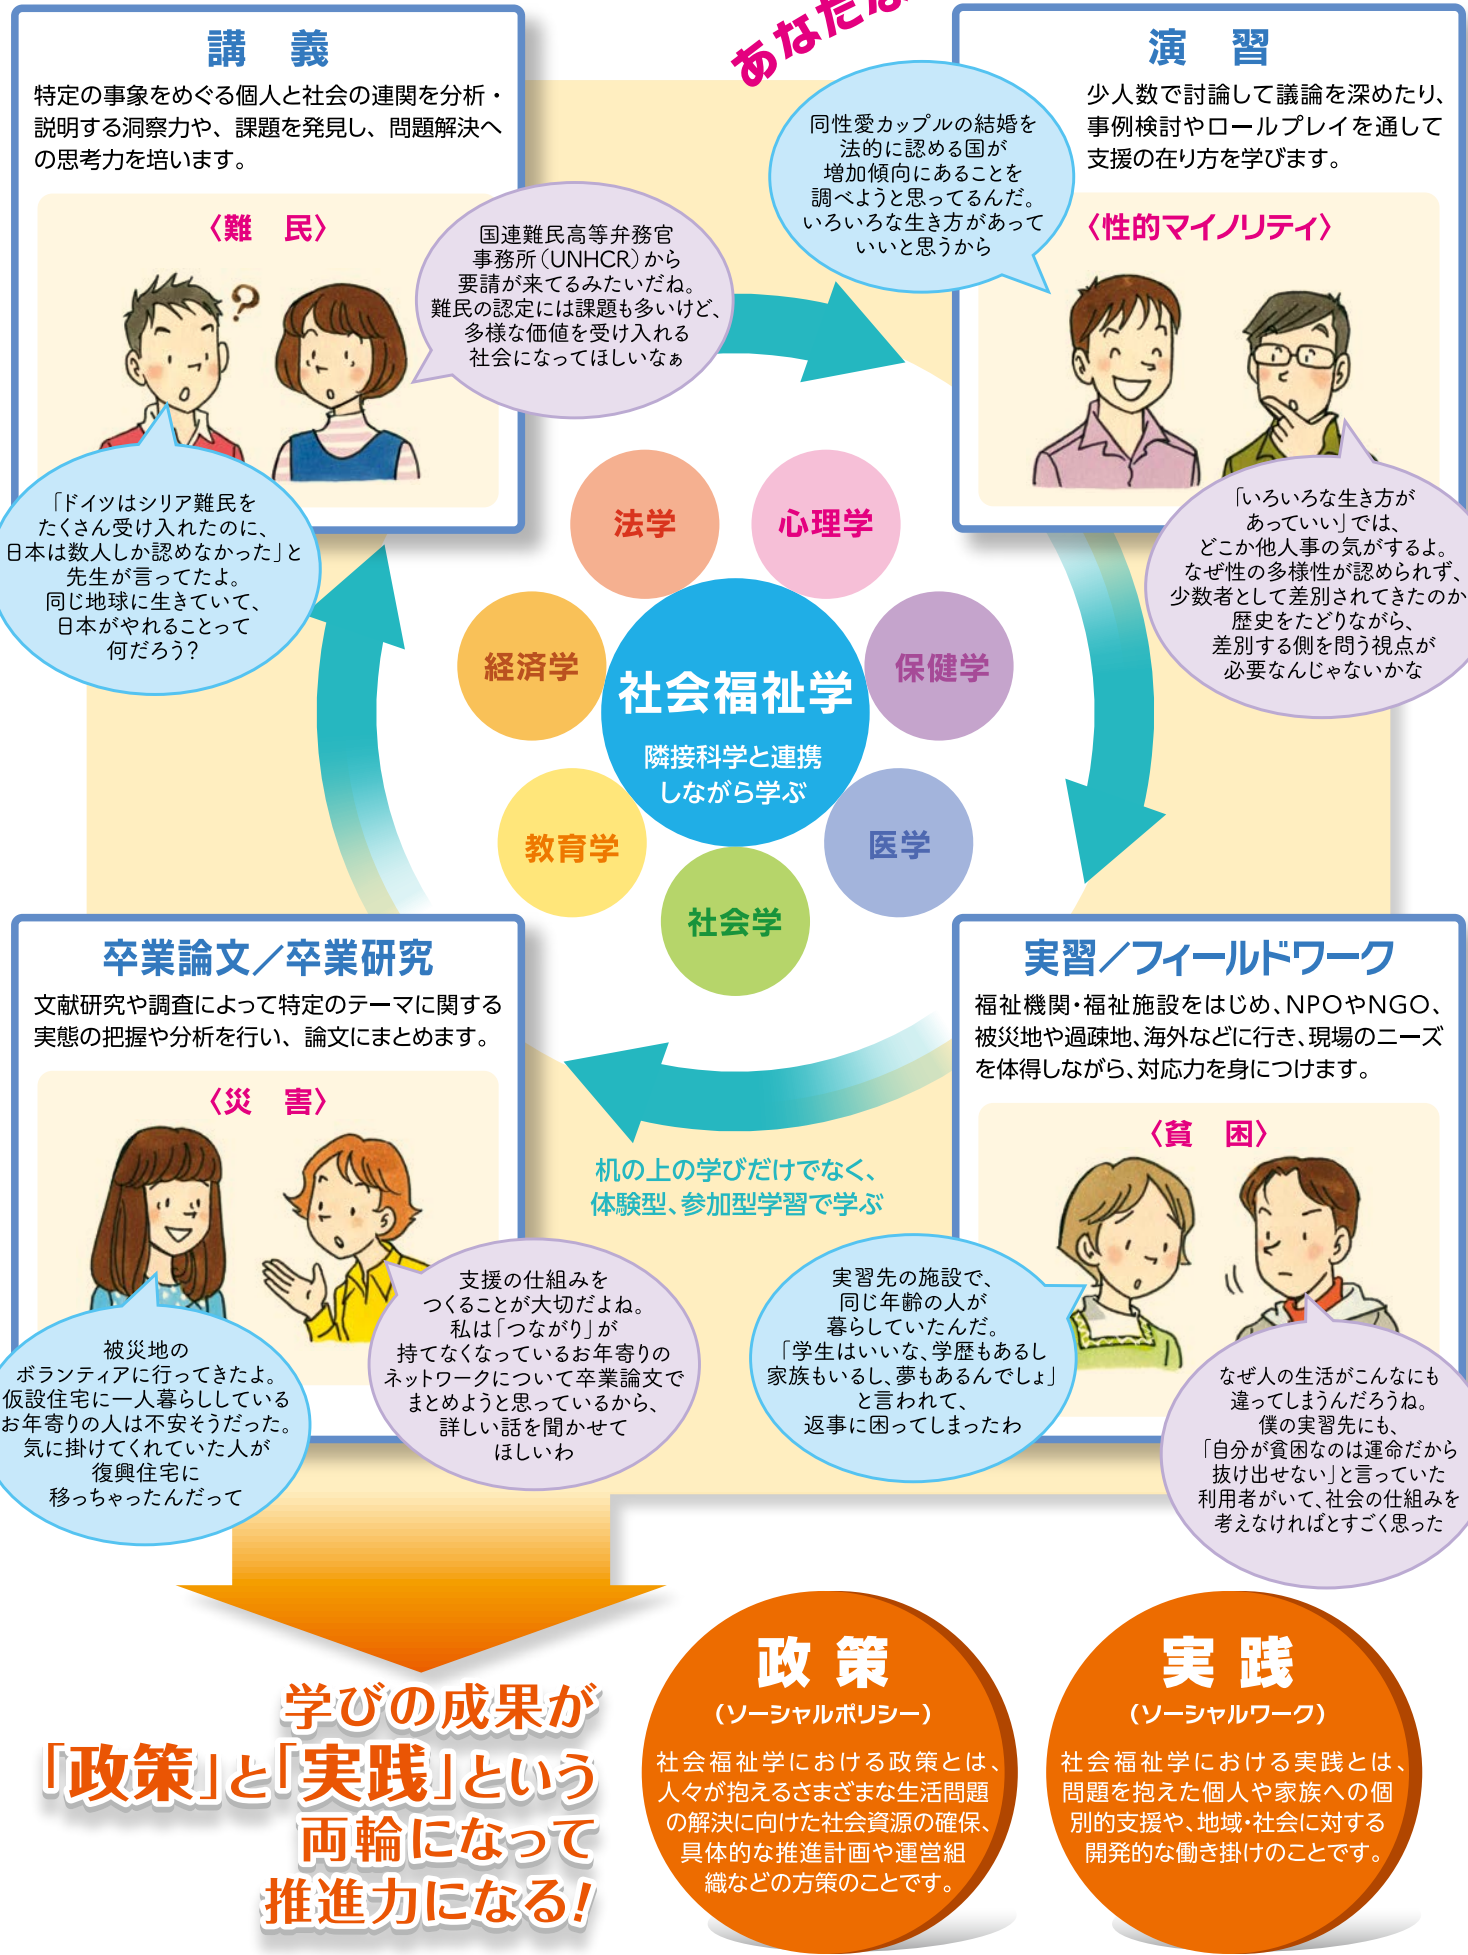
講　義
特定の事象をめぐる個人と社会の連関を分析・説明する洞察力や、課題を発見し、問題解決への思考力を培います。

〈難　民〉

国連難民高等弁務官事務所（UNHCR）から要請が来てるみたいだね。難民の認定には課題も多いけど、多様な価値を受け入れる社会になってほしいなぁ

「ドイツはシリア難民をたくさん受け入れたのに、日本は数人しか認めなかった」と先生が言ってたよ。同じ地球に生きていて、日本がやれることって何だろう？

あなた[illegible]

同性愛カップルの結婚を法的に認める国が増加傾向にあることを調べようと思ってるんだ。いろいろな生き方があっていいと思うから

演　習
少人数で討論して議論を深めたり、事例検討やロールプレイを通して支援の在り方を学びます。

〈性的マイノリティ〉

「いろいろな生き方があっていい」では、どこか他人事の気がするよ。なぜ性の多様性が認められず、少数者として差別されてきたのか歴史をたどりながら、差別する側を問う視点が必要なんじゃないかな

法学
心理学
経済学
社会福祉学
隣接科学と連携しながら学ぶ
保健学
教育学
医学
社会学

卒業論文／卒業研究
文献研究や調査によって特定のテーマに関する実態の把握や分析を行い、論文にまとめます。

〈災　害〉

被災地のボランティアに行ってきたよ。仮設住宅に一人暮らししているお年寄りの人は不安そうだった。気に掛けてくれていた人が復興住宅に移っちゃったんだって

支援の仕組みをつくることが大切だよね。私は「つながり」が持てなくなっているお年寄りのネットワークについて卒業論文でまとめようと思っているから、詳しい話を聞かせてほしいわ

机の上の学びだけでなく、体験型、参加型学習で学ぶ

実習／フィールドワーク
福祉機関・福祉施設をはじめ、NPOやNGO、被災地や過疎地、海外などに行き、現場のニーズを体得しながら、対応力を身につけます。

〈貧　困〉

実習先の施設で、同じ年齢の人が暮らしていたんだ。「学生はいいな、学歴もあるし家族もいるし、夢もあるんでしょ」と言われて、返事に困ってしまったわ

なぜ人の生活がこんなにも違ってしまうんだろうね。僕の実習先にも、「自分が貧困なのは運命だから抜け出せない」と言っていた利用者がいて、社会の仕組みを考えなければとすごく思った

学びの成果が「政策」と「実践」という両輪になって推進力になる！

政　策
（ソーシャルポリシー）
社会福祉学における政策とは、人々が抱えるさまざまな生活問題の解決に向けた社会資源の確保、具体的な推進計画や運営組織などの方策のことです。

実　践
（ソーシャルワーク）
社会福祉学における実践とは、問題を抱えた個人や家族への個別的支援や、地域・社会に対する開発的な働き掛けのことです。